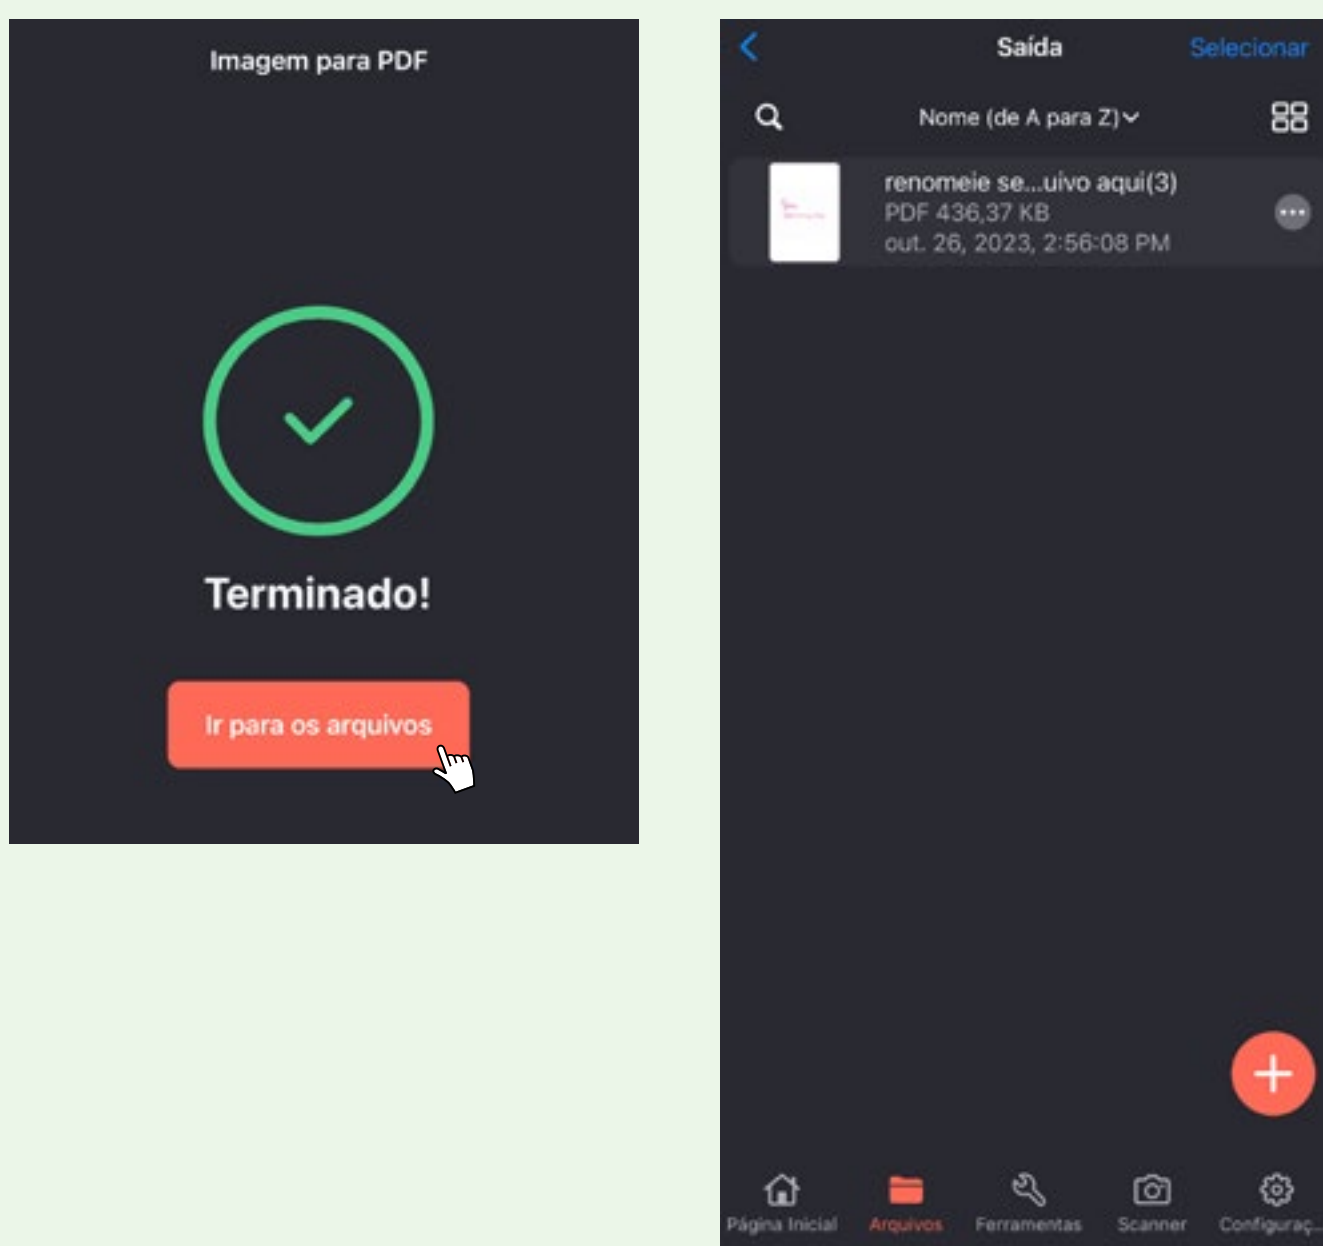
Imagem para PDF

Terminado!

Ir para os arquivos

Saída

Selecionar

Nome (de A para Z)

renomeie se...uivo aqui(3)
PDF 436,37 KB
out. 26, 2023, 2:56:08 PM

Página Inicial

Arquivos

Ferramentas

Scanner

Configuraç...